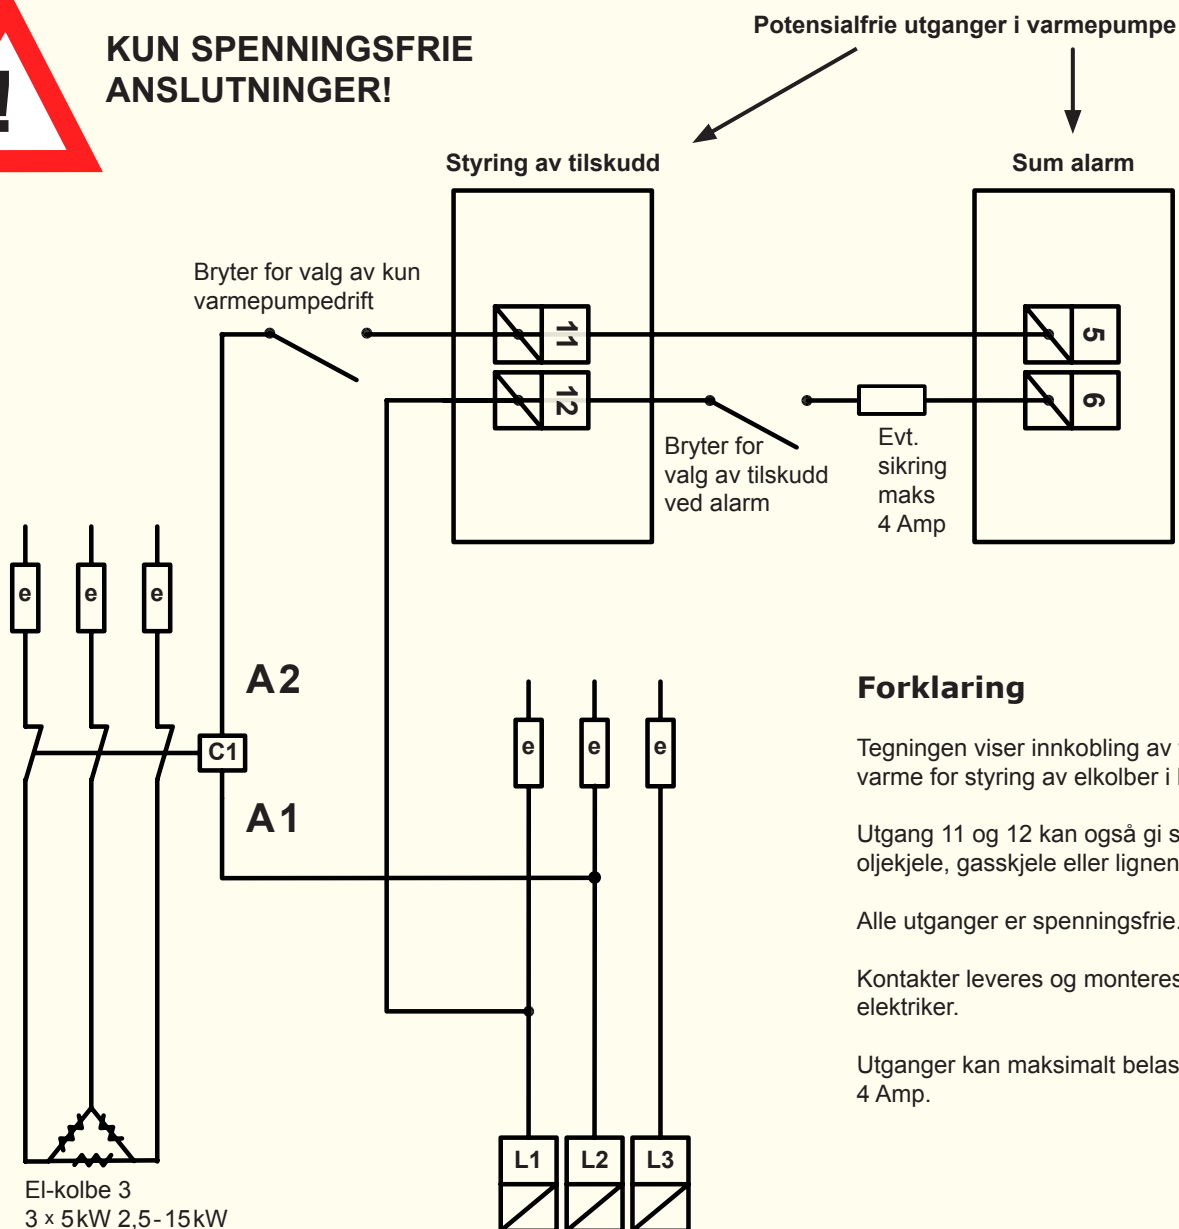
!

KUN SPENNINGSFRIE ANSLUTNINGER!

Potensialfrie utganger i varmepumpe

Styring av tilskudd

Sum alarm

Bryter for valg av kun varmepumpedrift

11

12

5

6

Bryter for valg av tilskudd ved alarm

Evt. sikring maks 4 Amp

e e e

A2

C1

A1

e e e

Forklaring

Tegningen viser innkobling av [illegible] varme for styring av elkolber i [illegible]

Utgang 11 og 12 kan også gi s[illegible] oljekjele, gasskjele eller lignen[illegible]

Alle utganger er spenningsfrie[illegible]

Kontakter leveres og monteres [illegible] elektriker.

Utganger kan maksimalt belas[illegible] 4 Amp.

L1 L2 L3

El-kolbe 3
3 x 5kW 2,5-15kW